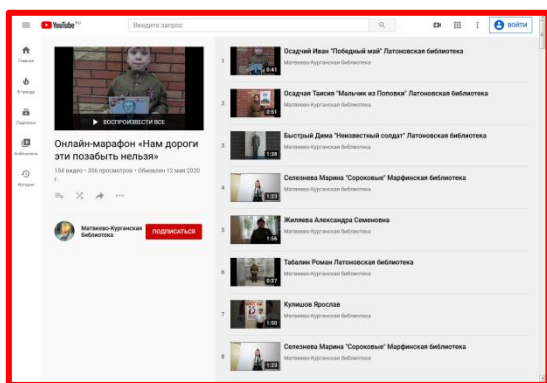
YouTube RU

Введите запрос

ВОЙТИ

Главная

В тренде

Подписки

Библиотека

История

ВОСПРОИЗВЕСТИ ВСЕ

Онлайн-марафон «Нам дороги эти позабыть нельзя»

154 видео • 356 просмотров • Обновлен 12 мая 2020 г.

Матвеево-Курганская библиотека

ПОДПИСАТЬСЯ

1
0:41
Осадчий Иван "Победный май" Латоновская библиотека
Матвеево-Курганская библиотека

2
0:51
Осадчая Таисия "Мальчик из Поповки" Латоновская библиотека
Матвеево-Курганская библиотека

3
1:38
Быстрый Дима "Неизвестный солдат" Латоновская библиотека
Матвеево-Курганская библиотека

4
1:23
Селезнева Марина "Сороковые" Марфинская библиотека
Матвеево-Курганская библиотека

5
1:56
Жиляева Александра Семеновна
Матвеево-Курганская библиотека

6
0:27
Табалин Роман Латоновская библиотека
Матвеево-Курганская библиотека

7
1:50
Кулишов Ярослав
Матвеево-Курганская библиотека

8
1:23
Селезнева Марина "Сороковые" Марфинская библиотека
Матвеево-Курганская библиотека